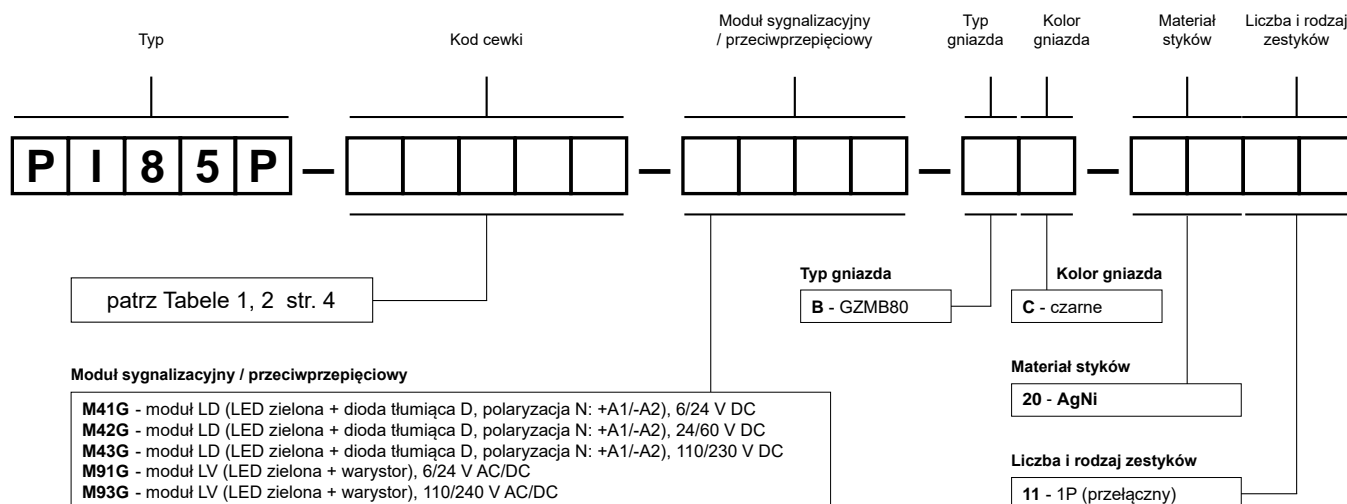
Typ

Kod cewki

Moduł sygnalizacyjny / przeciwprzepięciowy

Typ gniazda

Kolor gniazda

Materiał styków

Liczba i rodzaj zestyków

P I 8 5 P – – – –

patrz Tabele 1, 2 str. 4

Typ gniazda

B - GZMB80

Kolor gniazda

C - czarne

Materiał styków

20 - AgNi

Moduł sygnalizacyjny / przeciwprzepięciowy

M41G - moduł LD (LED zielona + dioda tłumiąca D, polaryzacja N: +A1/-A2), 6/24 V DC
M42G - moduł LD (LED zielona + dioda tłumiąca D, polaryzacja N: +A1/-A2), 24/60 V DC
M43G - moduł LD (LED zielona + dioda tłumiąca D, polaryzacja N: +A1/-A2), 110/230 V DC
M91G - moduł LV (LED zielona + warystor), 6/24 V AC/DC
M93G - moduł LV (LED zielona + warystor), 110/240 V AC/DC

Liczba i rodzaj zestyków

11 - 1P (przełączny)